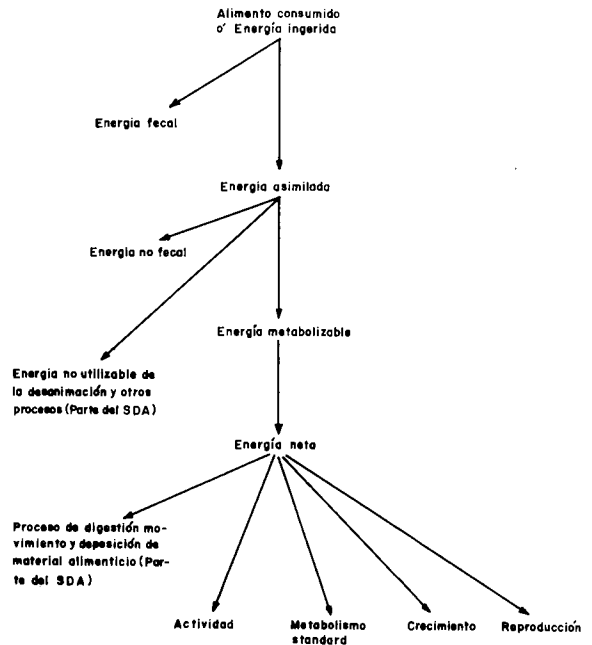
Alimento consumido o' Energía ingerida

Energía fecal

Energía asimilada

Energía no fecal

Energía metabolizable

Energía no utilizable de la desanimación y otros procesos (Parte del SDA)

Energía neta

Proceso de digestión movimiento y deposición de material alimenticio (Parte del SDA)

Actividad

Metabolismo standard

Crecimiento

Reproducción